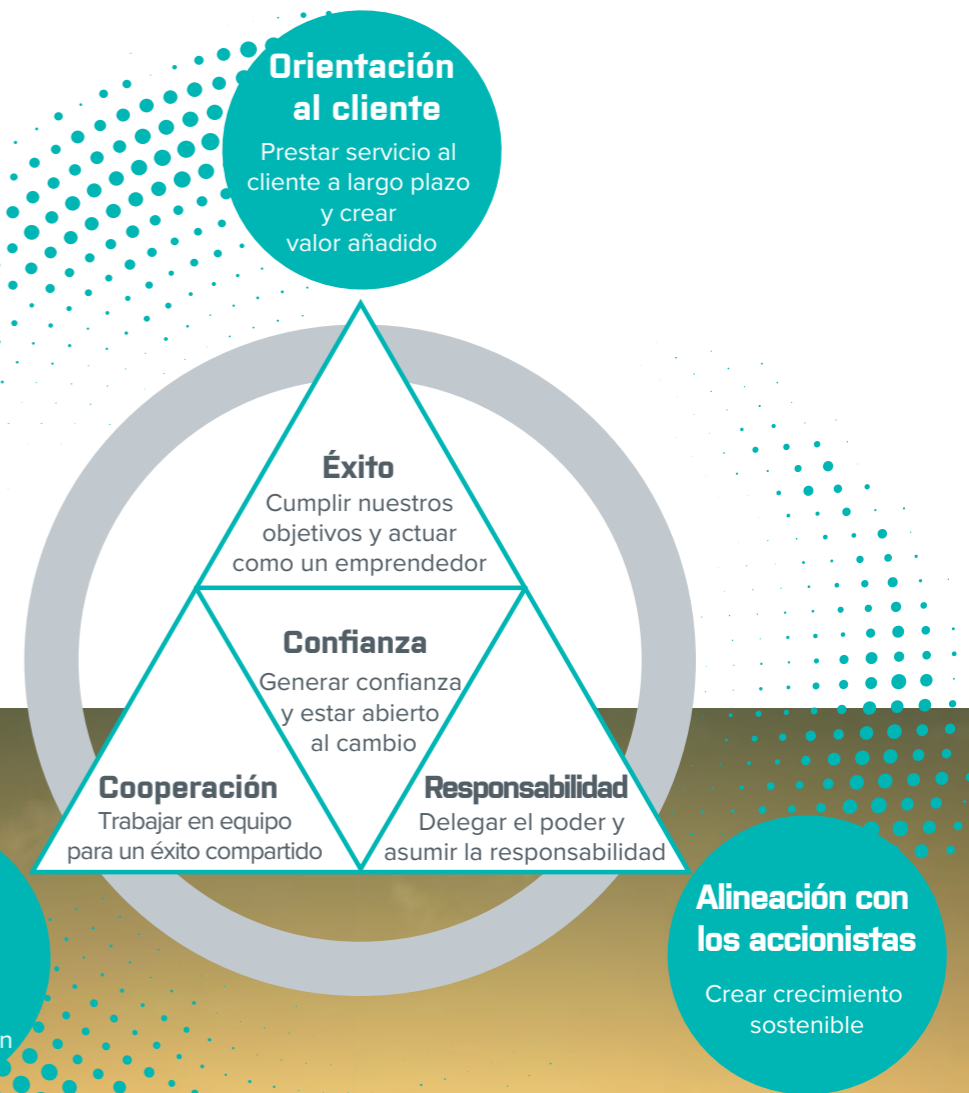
Orientación al cliente
Prestar servicio al cliente a largo plazo y crear valor añadido

Éxito
Cumplir nuestros objetivos y actuar como un emprendedor

Confianza
Generar confianza y estar abierto al cambio

Cooperación
Trabajar en equipo para un éxito compartido

Responsabilidad
Delegar el poder y asumir la responsabilidad

Alineación con los accionistas
Crear crecimiento sostenible

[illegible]n